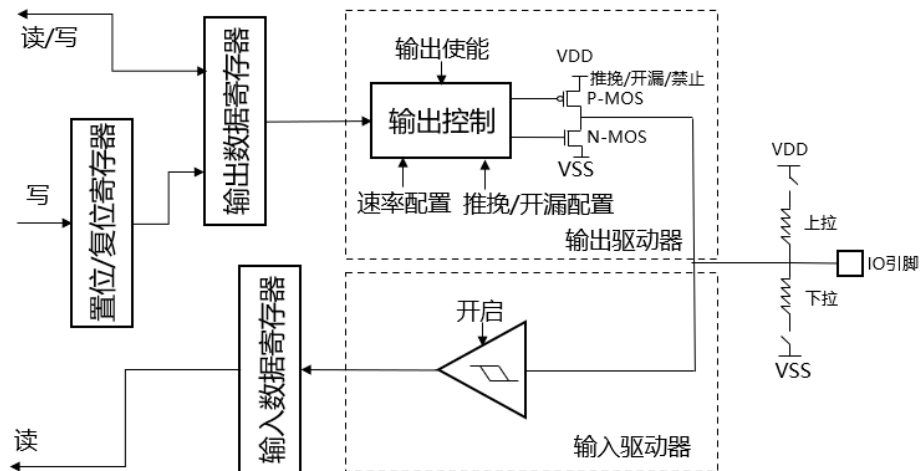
读/写

输出数据寄存器

输出使能

VDD

推挽/开漏/禁止

P-MOS

输出控制

N-MOS

VSS

置位/复位寄存器

写

速率配置

推挽/开漏配置

输出驱动器

VDD

上拉

IO引脚

下拉

VSS

输入数据寄存器

开启

读

输入驱动器